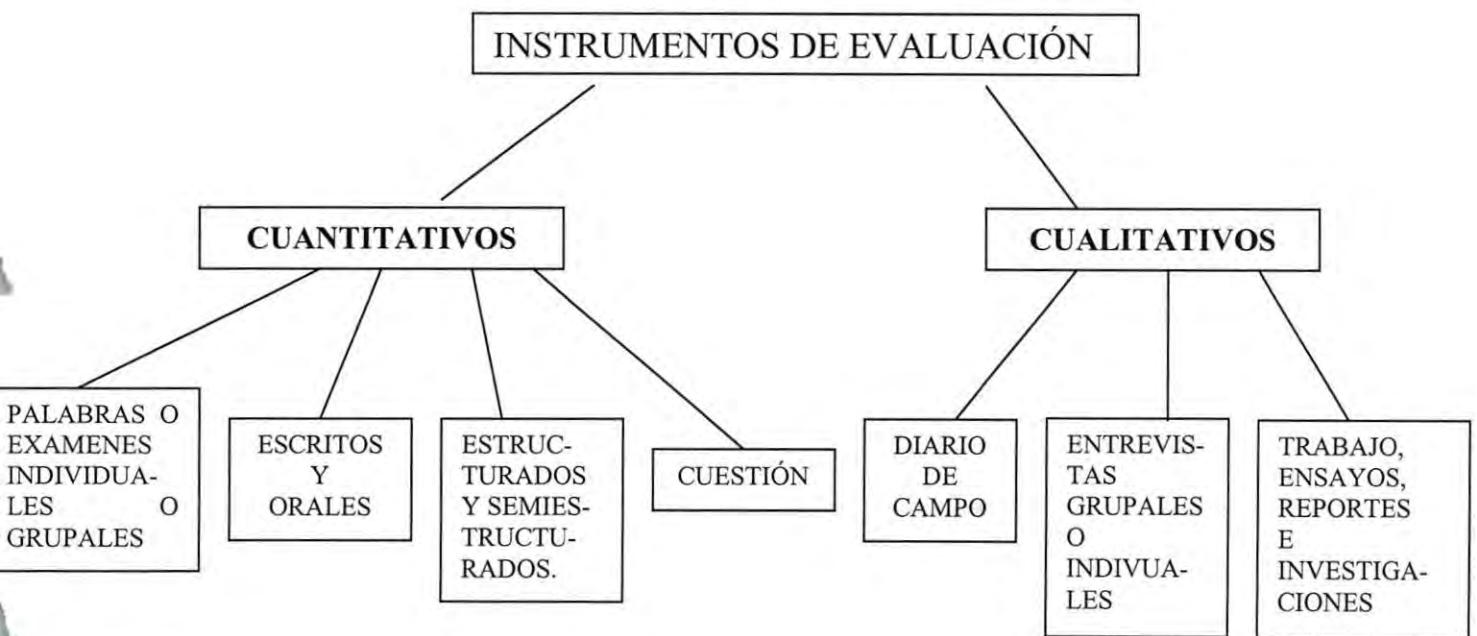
INSTRUMENTOS DE EVALUACIÓN

CUANTITATIVOS

CUALITATIVOS

PALABRAS O EXAMENES INDIVIDUALES O GRUPALES

ESCRITOS Y ORALES

ESTRUCTURADOS Y SEMIESTRUCTURADOS.

CUESTIÓN

DIARIO DE CAMPO

ENTREVISTAS GRUPALES O INDIVUALES

TRABAJO, ENSAYOS, REPORTES E INVESTIGACIONES